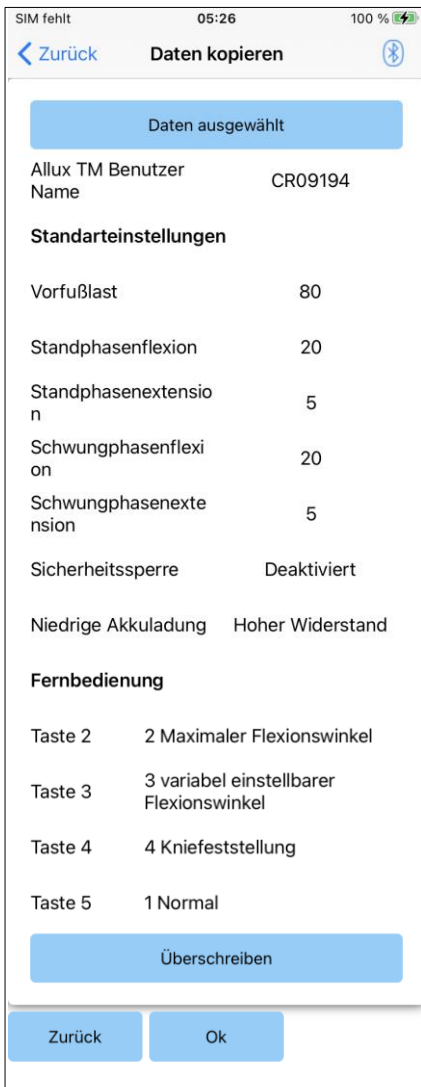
SIM fehlt 05:26 100 %

Zurück Daten kopieren

Daten ausgewählt

Allux TM Benutzer Name CR09194

Standarteinstellungen

Vorfußlast 80

Standphasenflexion 20

Standphasenextension 5

Schwungphasenflexion 20

Schwungphasenextension 5

Sicherheitssperre Deaktiviert

Niedrige Akkuladung Hoher Widerstand

Fernbedienung

Taste 2 2 Maximaler Flexionswinkel

Taste 3 3 variabel einstellbarer Flexionswinkel

Taste 4 4 Kniefeststellung

Taste 5 1 Normal

Überschreiben

Zurück Ok